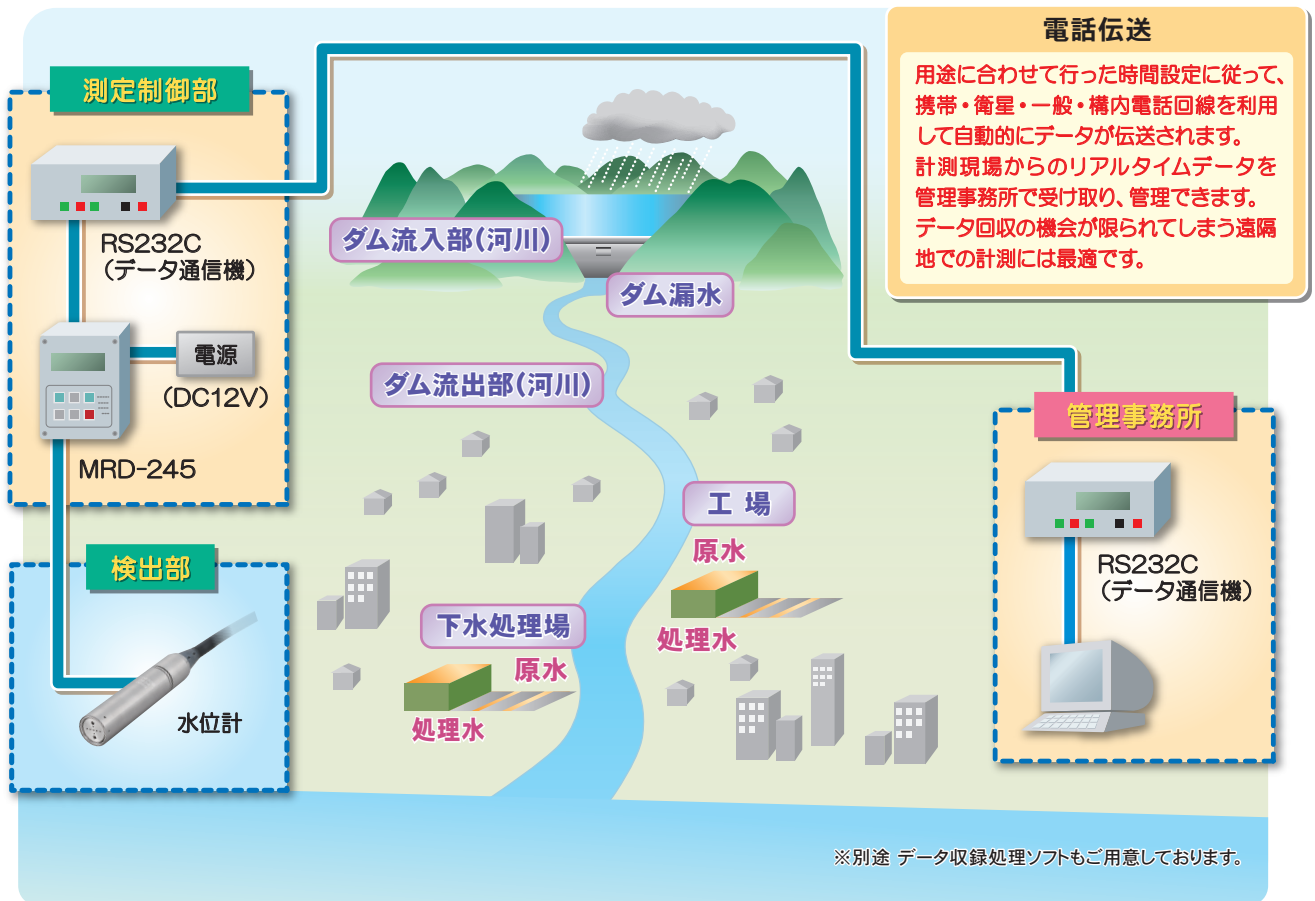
電話伝送

用途に合わせて行った時間設定に従って、携帯・衛星・一般・構内電話回線を利用して自動的にデータが伝送されます。
計測現場からのリアルタイムデータを管理事務所で受け取り、管理できます。
データ回収の機会が限られてしまう遠隔地での計測には最適です。

測定制御部

RS232C
(データ通信機)

電源
(DC12V)

MRD-245

検出部

水位計

ダム流入部(河川)

ダム漏水

ダム流出部(河川)

工 場

原水

処理水

下水処理場

原水

処理水

管理事務所

RS232C
(データ通信機)

※別途 データ収録処理ソフトもご用意しております。